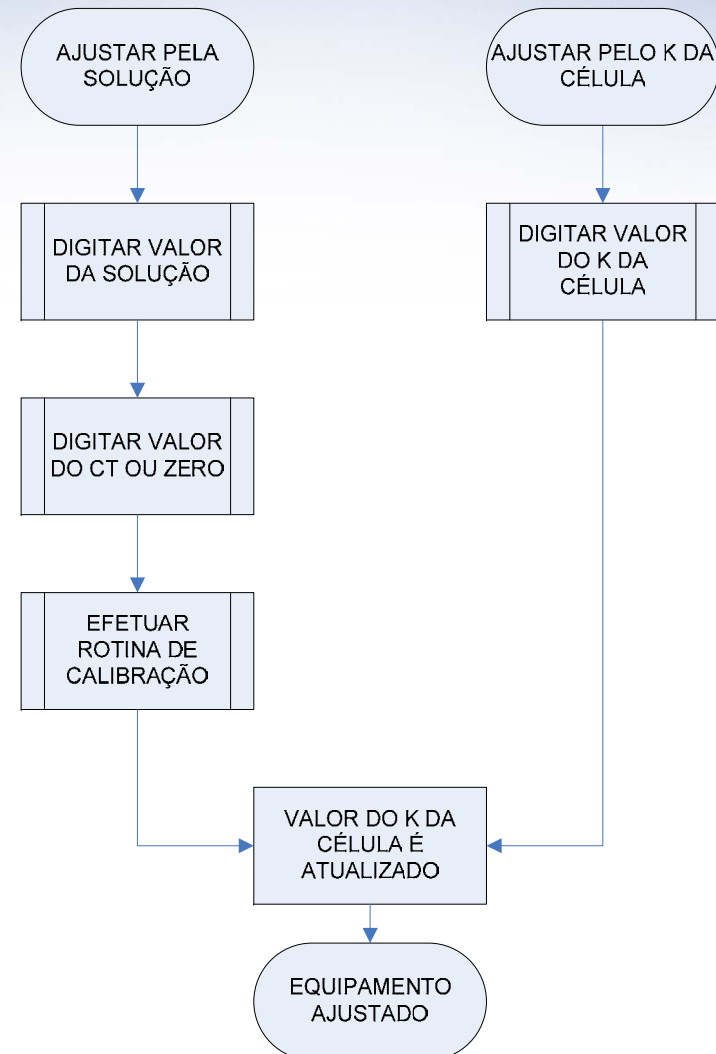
AJUSTAR PELA SOLUÇÃO

AJUSTAR PELO K DA CÉLULA

DIGITAR VALOR DA SOLUÇÃO

DIGITAR VALOR DO K DA CÉLULA

DIGITAR VALOR DO CT OU ZERO

EFETUAR ROTINA DE CALIBRAÇÃO

VALOR DO K DA CÉLULA É ATUALIZADO

EQUIPAMENTO AJUSTADO